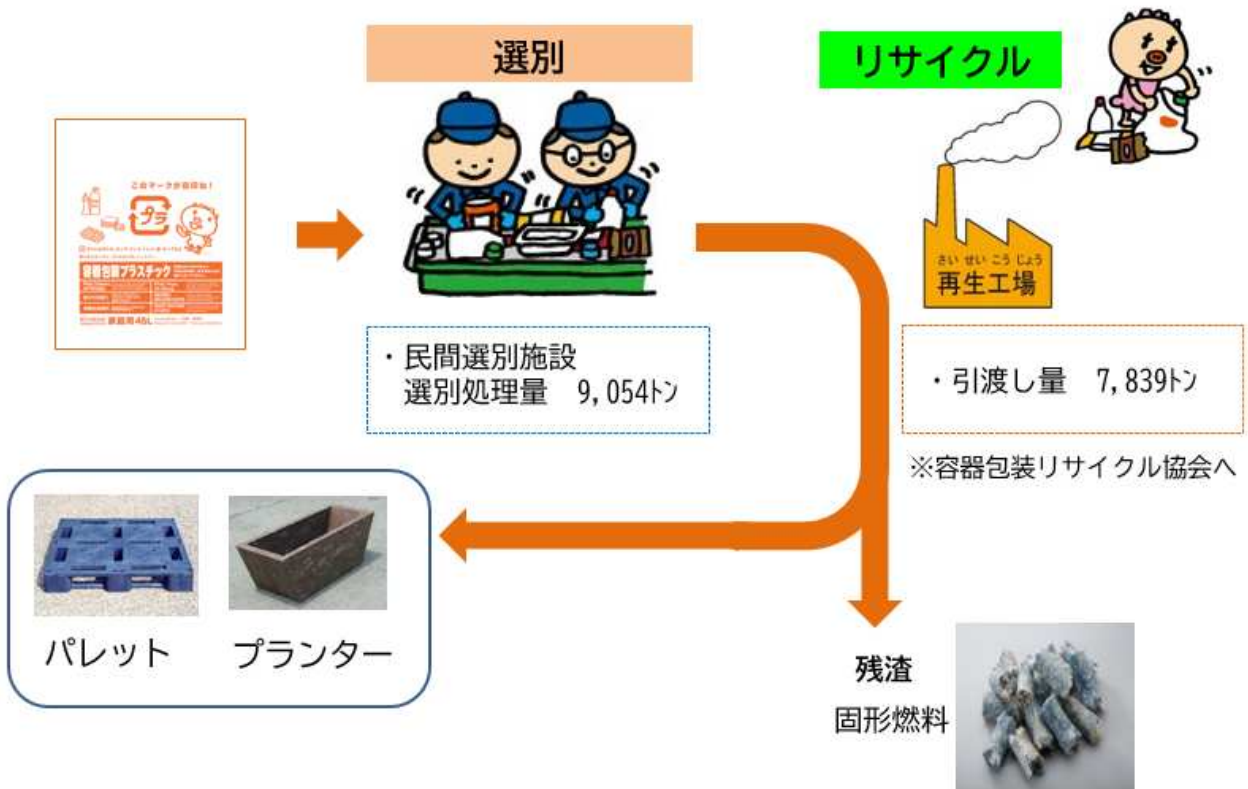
選別

リサイクル

このマークが目印!

プラ

容器包装プラスチック

家庭用45L

さい せい こう じょう
再生工場

・民間選別施設
選別処理量　9,054トン

・引渡し量　7,839トン

※容器包装リサイクル協会へ

パレット　プランター

残渣
固形燃料